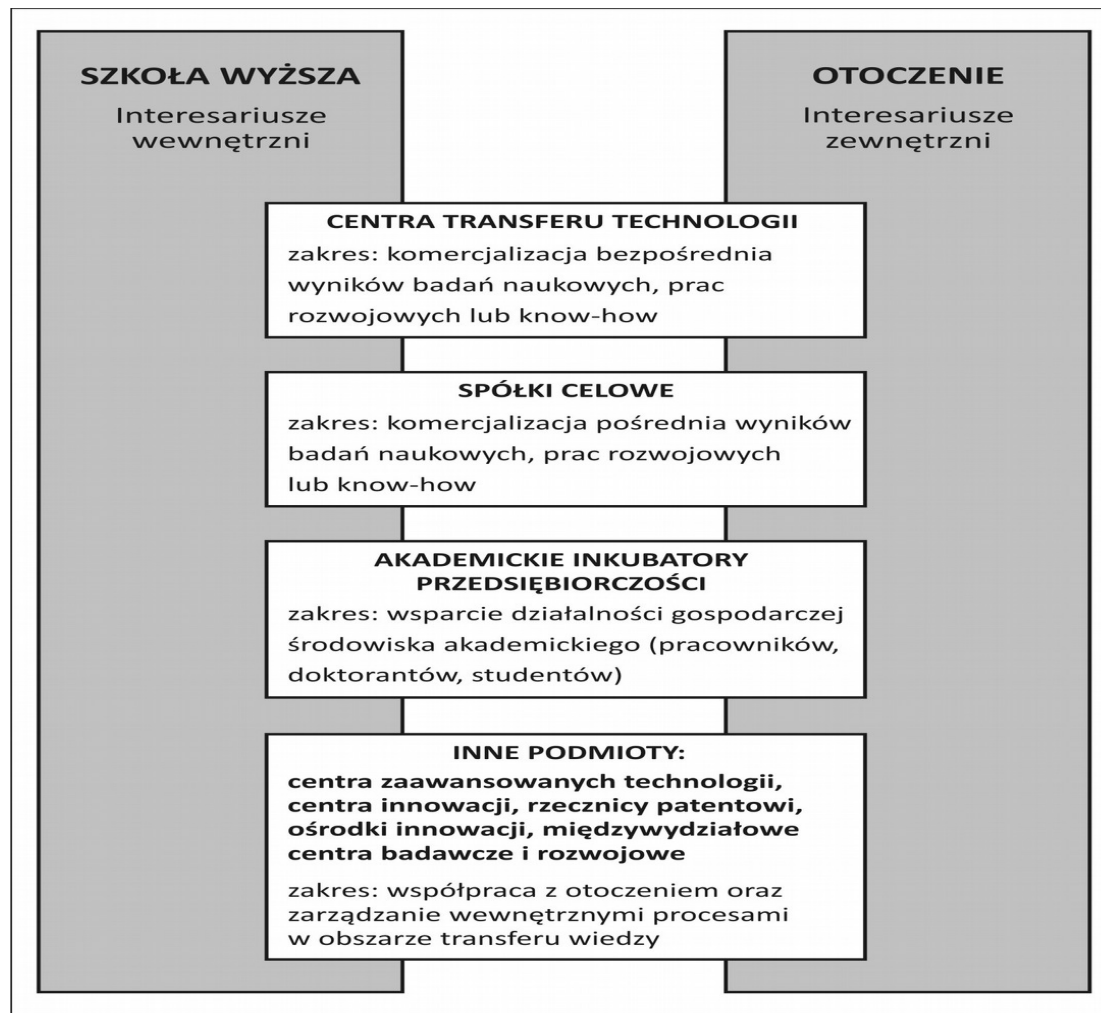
SZKOŁA WYŻSZA
Interesariusze wewnętrzni

OTOCZENIE
Interesariusze zewnętrzni

CENTRA TRANSFERU TECHNOLOGII
zakres: komercjalizacja bezpośrednia wyników badań naukowych, prac rozwojowych lub know-how

SPÓŁKI CELOWE
zakres: komercjalizacja pośrednia wyników badań naukowych, prac rozwojowych lub know-how

AKADEMICKIE INKUBATORY PRZEDSIĘBIORCZOŚCI
zakres: wsparcie działalności gospodarczej środowiska akademickiego (pracowników, doktorantów, studentów)

INNE PODMIOTY:
centra zaawansowanych technologii, centra innowacji, rzecznicy patentowi, ośrodki innowacji, międzywydziałowe centra badawcze i rozwojowe

zakres: współpraca z otoczeniem oraz zarządzanie wewnętrznymi procesami w obszarze transferu wiedzy